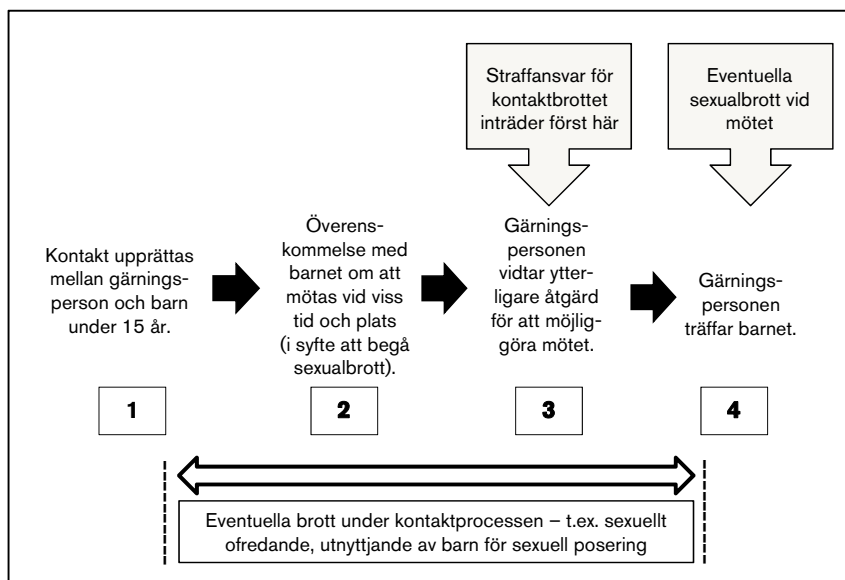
Straffansvar för kontaktbrottet inträder först här

Eventuella sexualbrott vid mötet

Kontakt upprättas mellan gärningsperson och barn under 15 år.

Överenskommelse med barnet om att mötas vid viss tid och plats (i syfte att begå sexualbrott).

Gärningspersonen vidtar ytterligare åtgärd för att möjliggöra mötet.

Gärningspersonen träffar barnet.

1

2

3

4

Eventuella brott under kontaktprocessen – t.ex. sexuellt ofredande, utnyttjande av barn för sexuell posering